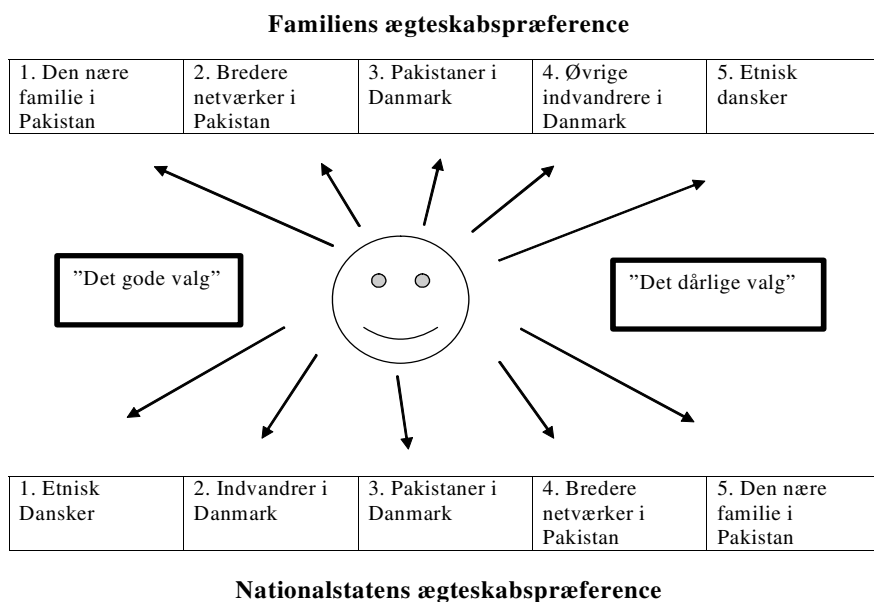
**Familiens ægteskabspræference**

| 1. Den nære familie i Pakistan | 2. Bredere netværker i Pakistan | 3. Pakistaner i Danmark | 4. Øvrige indvandrere i Danmark | 5. Etnisk dansker |
|---|---|---|---|---|

”Det gode valg”

”Det dårlige valg”

| 1. Etnisk Dansker | 2. Indvandrer i Danmark | 3. Pakistaner i Danmark | 4. Bredere netværker i Pakistan | 5. Den nære familie i Pakistan |
|---|---|---|---|---|

**Nationalstatens ægteskabspræference**